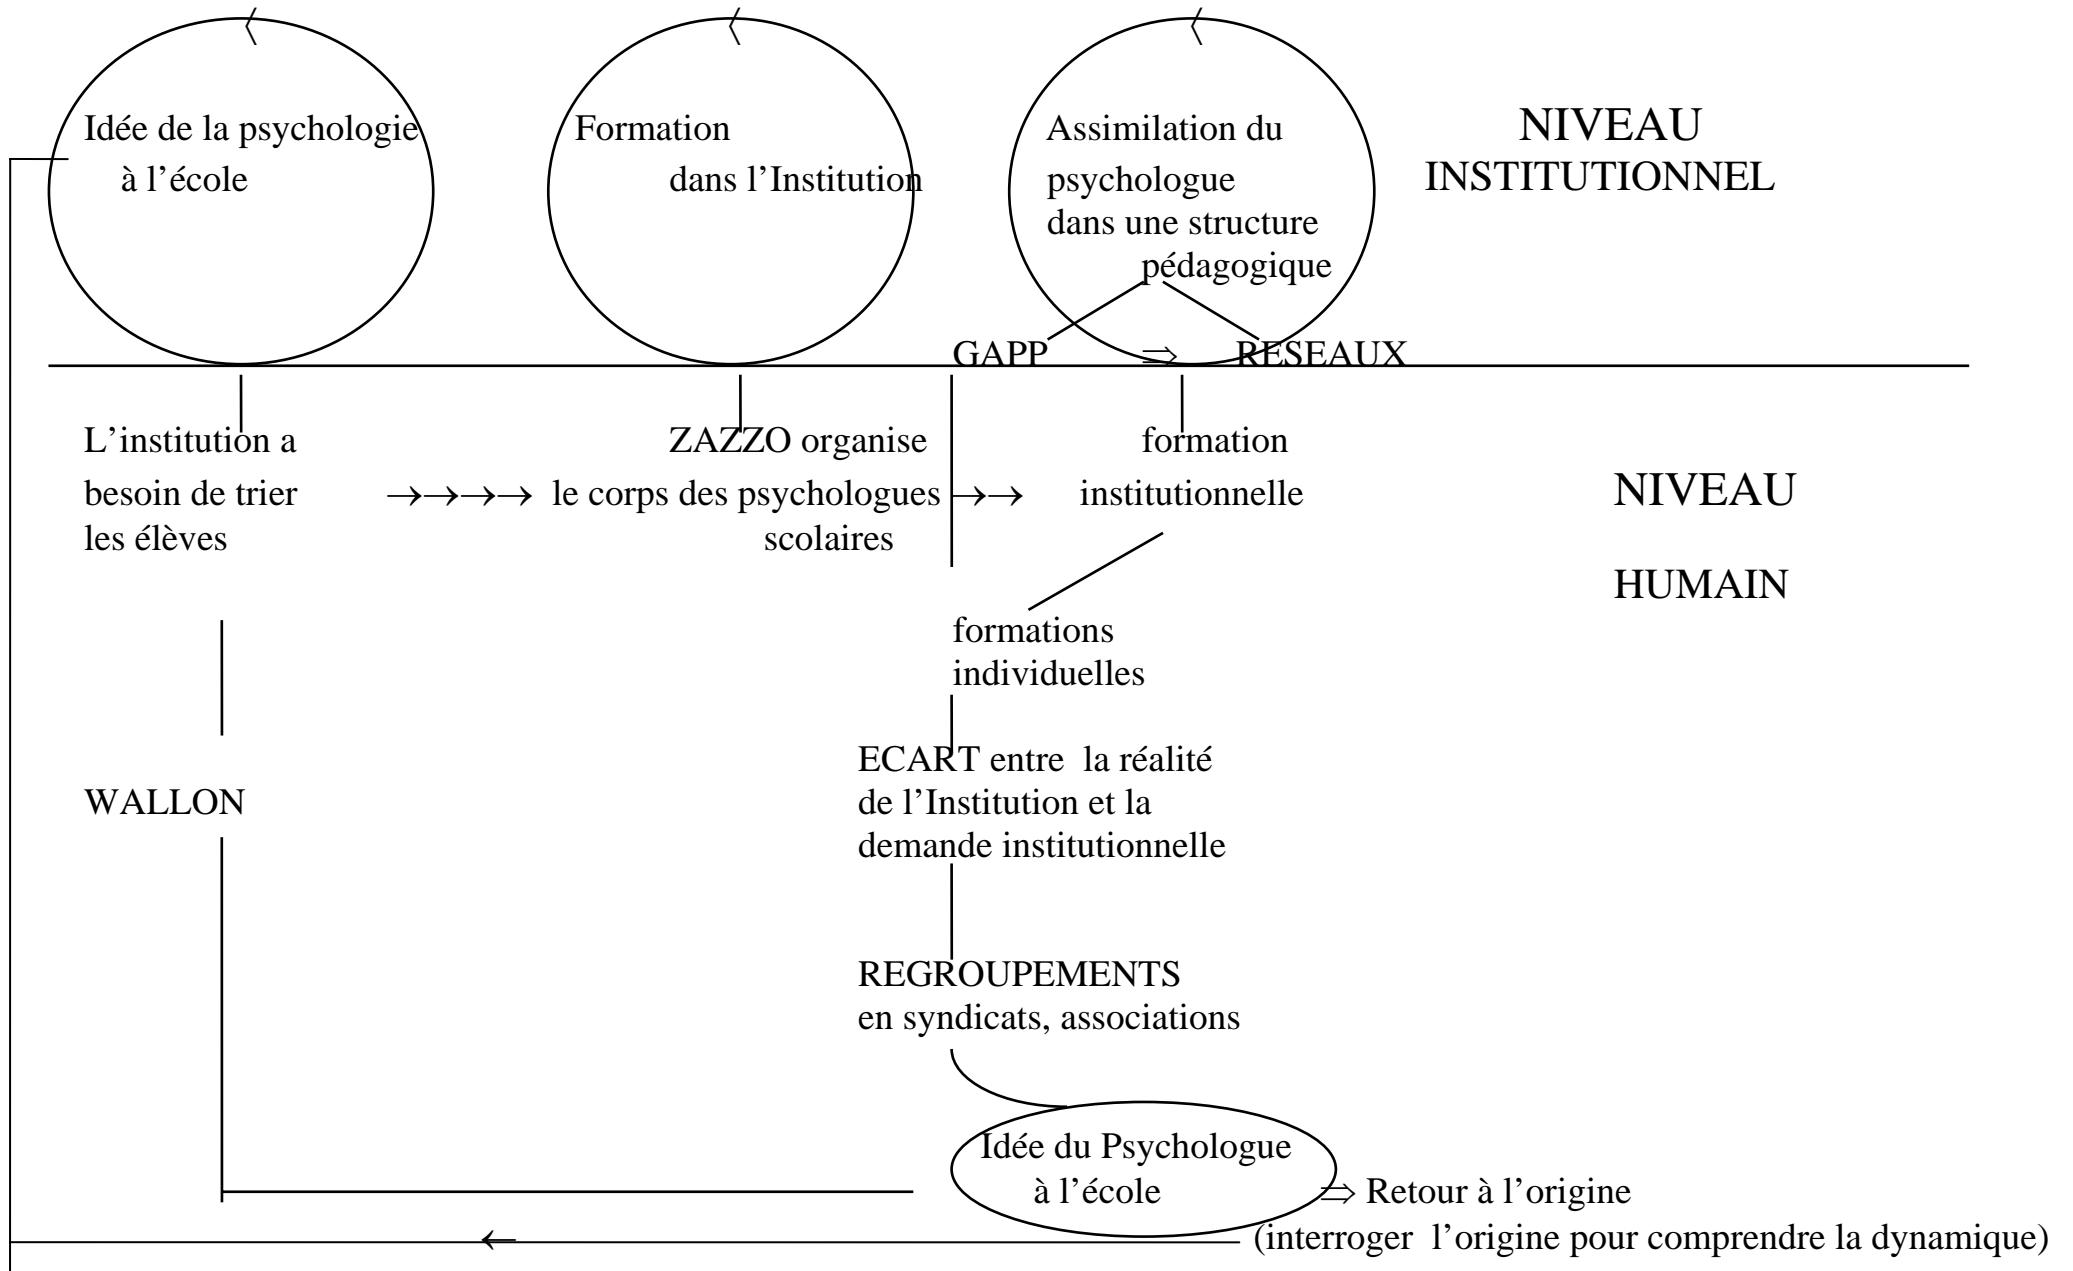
Idée de la psychologie à l'école

Formation dans l'Institution

Assimilation du psychologue dans une structure pédagogique

NIVEAU INSTITUTIONNEL

GAPP $\Rightarrow$ RESEAUX

L'institution a besoin de trier les élèves $\rightarrow\rightarrow\rightarrow\rightarrow$ ZAZZO organise le corps des psychologues scolaires $\rightarrow\rightarrow$ formation institutionnelle

NIVEAU

HUMAIN

formations individuelles

WALLON

ECART entre la réalité de l'Institution et la demande institutionnelle

REGROUPEMENTS en syndicats, associations

Idée du Psychologue à l'école $\Rightarrow$ Retour à l'origine (interroger l'origine pour comprendre la dynamique)